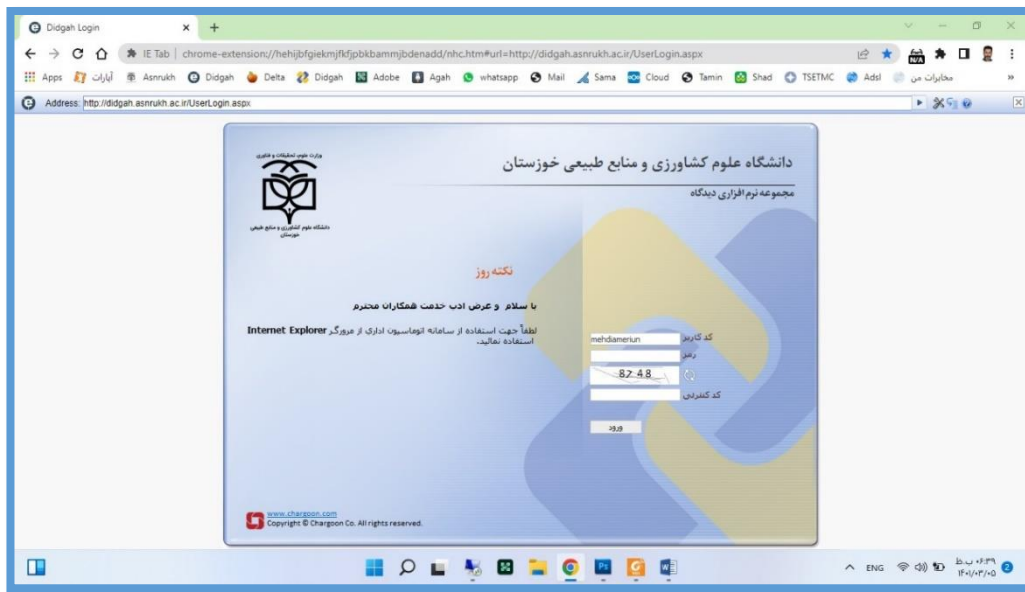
Didgah Login × +

IE Tab | chrome-extension://hehijbfgiekmjfkfjpbkbammjbdenadd/nhc.htm#url=http://didgah.asnrukh.ac.ir/UserLogin.aspx

Apps آپارات Asnrukh Didgah Delta Didgah Adobe Agah whatsapp Mail Sama Cloud Tamin Shad TSETMC Adsl مخابرات من

Address: http://didgah.asnrukh.ac.ir/UserLogin.aspx

وزارت علوم تحقیقات و فناوری

دانشگاه علوم کشاورزی و منابع طبیعی خوزستان

دانشگاه علوم کشاورزی و منابع طبیعی خوزستان

مجموعه نرم افزاری دیدگاه

نکته روز

با سلام و عرض ادب خدمت همکاران محترم

لطفاً جهت استفاده از سامانه اتوماسیون اداری از مرورگر Internet Explorer استفاده نمائید.

کد کاربر mehdiameriun

رمز

87 48

کد کنترلی

ورود

www.chargoon.com
Copyright © Chargoon Co. All rights reserved.

ENG ۰۶:۳۹ ب.ظ ۱۴۰۱/۰۳/۰۵